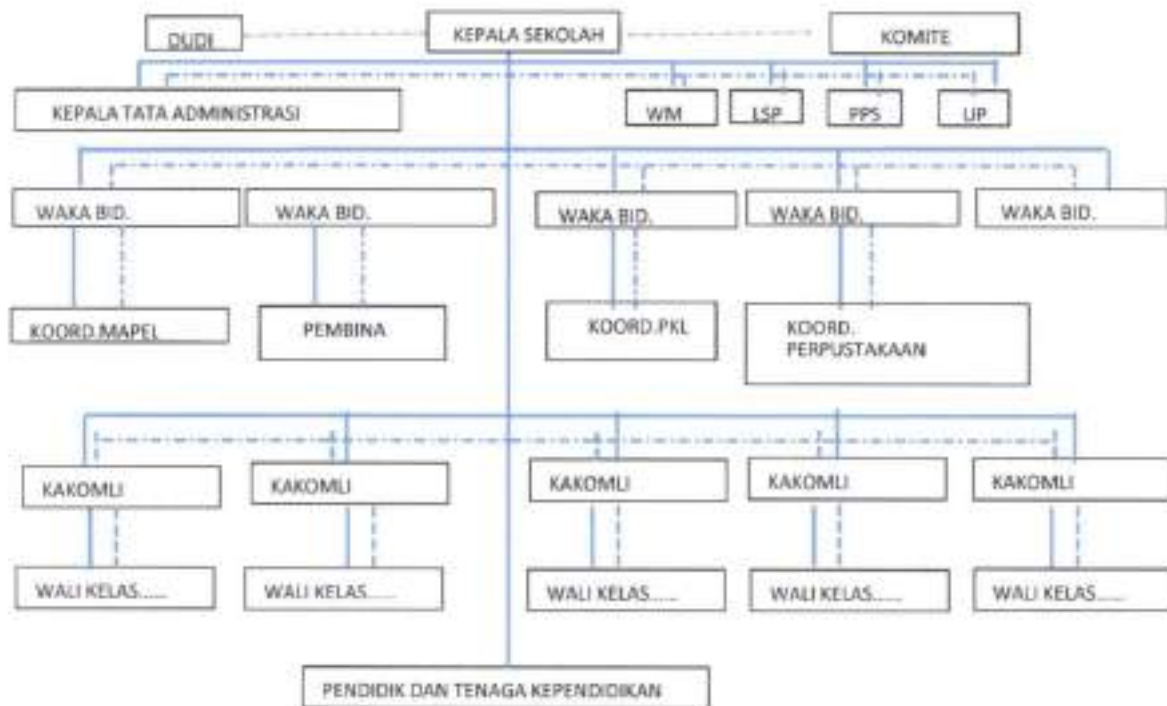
DUDI

KEPALA SEKOLAH

KOMITE

KEPALA TATA ADMINISTRASI

WM

LSP

PPS

UP

WAKA BID.

WAKA BID.

WAKA BID.

WAKA BID.

WAKA BID.

KOORD.MAPEL

PEMBINA

KOORD.PKL

KOORD. PERPUSTAKAAN

KAKOMLI

KAKOMLI

KAKOMLI

KAKOMLI

KAKOMLI

WALI KELAS.....

WALI KELAS.....

WALI KELAS.....

WALI KELAS.....

WALI KELAS.....

PENDIDIK DAN TENAGA KEPENDIDIKAN